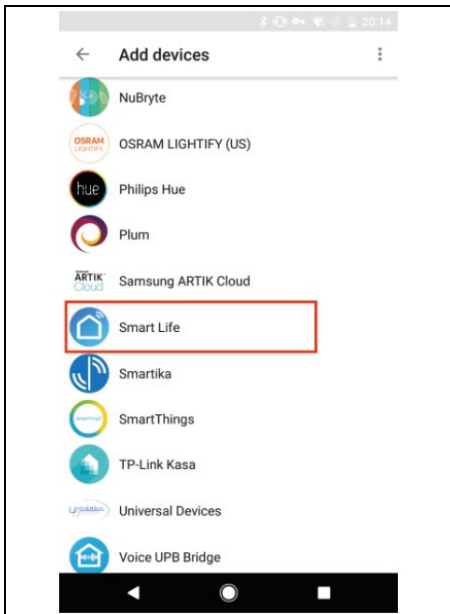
20:14

Add devices

NuBryte

OSRAM LIGHTIFY

OSRAM LIGHTIFY (US)

hue

Philips Hue

Plum

ARTIK Cloud

Samsung ARTIK Cloud

Smart Life

Smartika

SmartThings

TP-Link Kasa

Universal

Universal Devices

Voice UPB Bridge